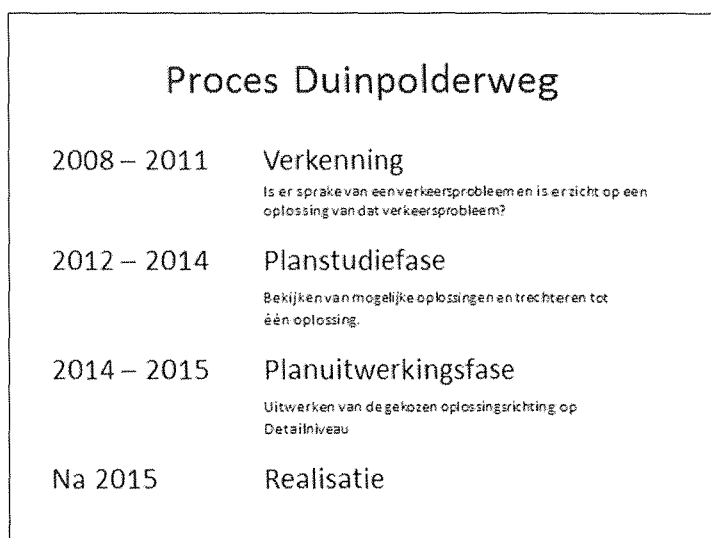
Proces Duinpolderweg

2008 – 2011 Verkenning

Is er sprake van een verkeersprobleem en is er zicht op een oplossing van dat verkeersprobleem?

2012 – 2014 Planstudiefase

Bekijken van mogelijke oplossingen en trechteren tot één oplossing.

2014 – 2015 Planuitwerkingsfase

Uitwerken van de gekozen oplossingsrichting op Detailniveau

Na 2015 Realisatie